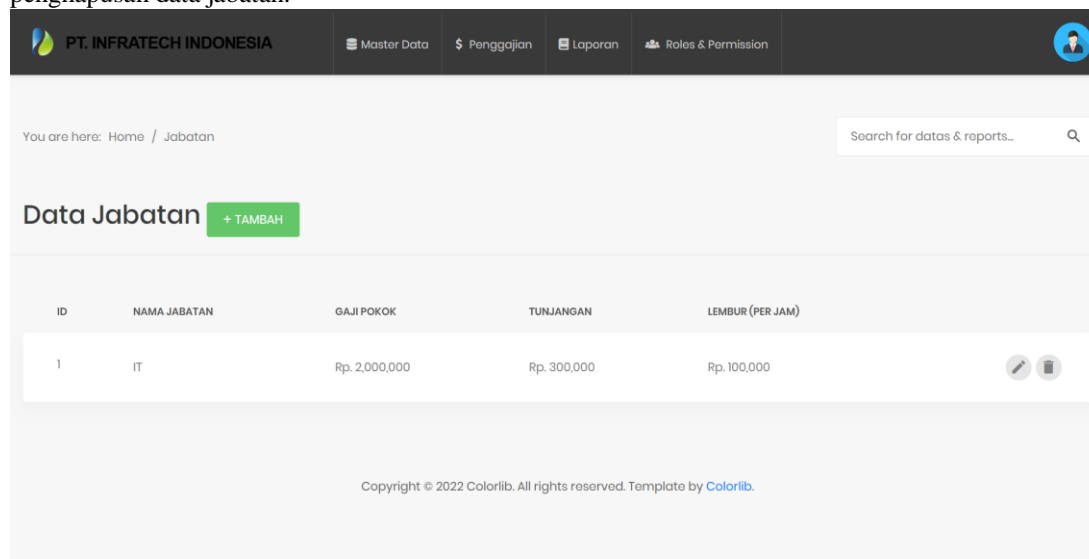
penghapusan data jabatan.

PT. INFRATECH INDONESIA

Master Data
$ Penggajian
Laporan
Roles & Permission

You are here: Home / Jabatan

Search for datas & reports...

Data Jabatan + TAMBAH

| ID | NAMA JABATAN | GAJI POKOK | TUNJANGAN | LEMBUR (PER JAM) |
|---|---|---|---|---|
| 1 | IT | Rp. 2,000,000 | Rp. 300,000 | Rp. 100,000 |

Copyright © 2022 Colorlib. All rights reserved. Template by Colorlib.